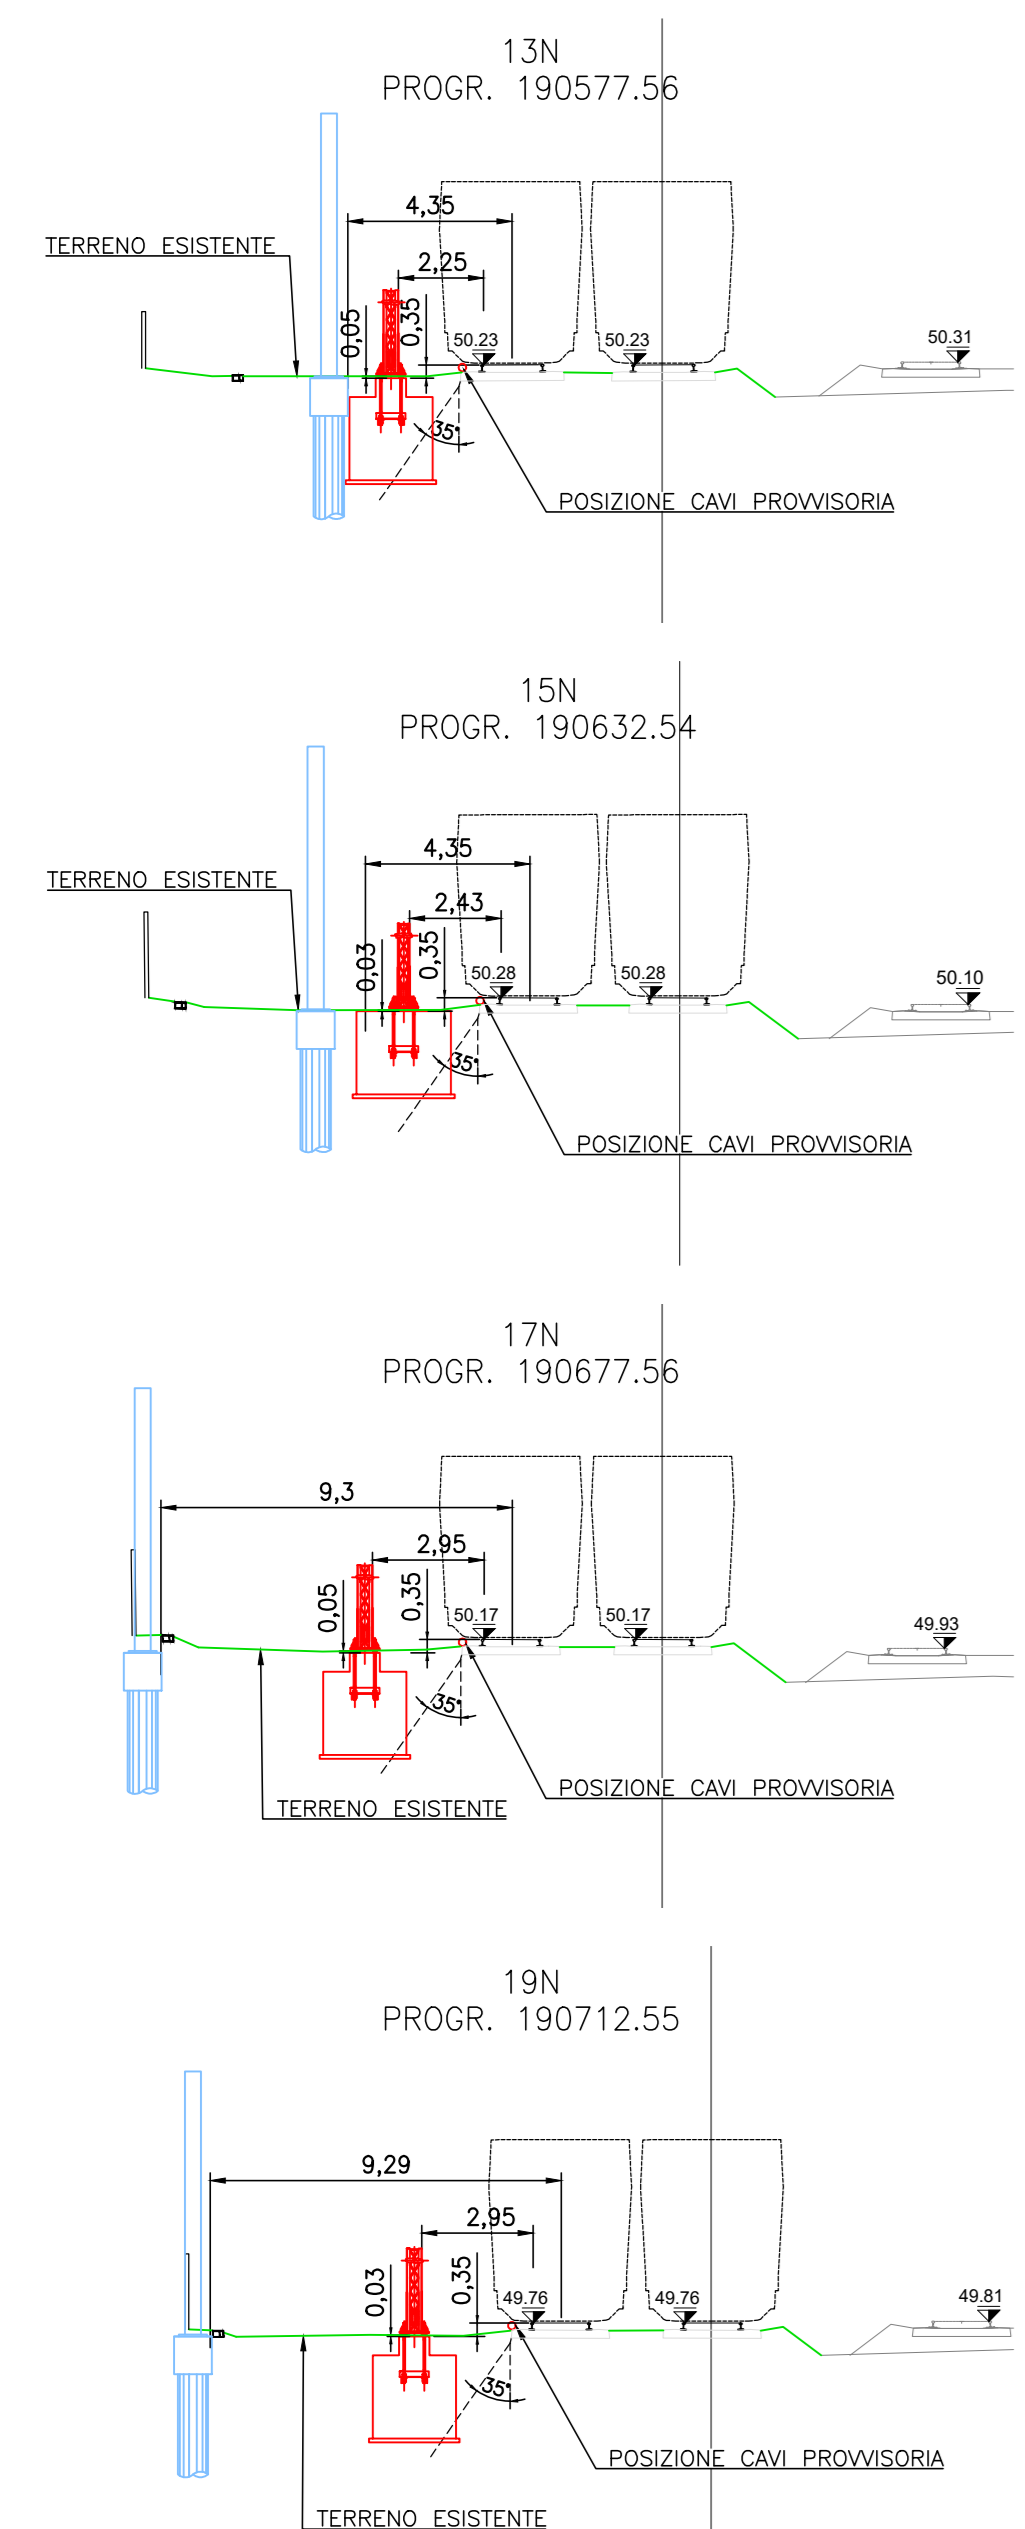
13N
PROGR. 190577.56

TERRENO ESISTENTE

4,35

2,25

0,05

0,35

50.23

50.23

50.31

35°

POSIZIONE CAVI PROVVISORIA

15N
PROGR. 190632.54

TERRENO ESISTENTE

4,35

2,43

0,03

0,35

50.28

50.28

50.10

35°

POSIZIONE CAVI PROVVISORIA

17N
PROGR. 190677.56

9,3

2,95

0,05

0,35

50.17

50.17

49.93

35°

TERRENO ESISTENTE

POSIZIONE CAVI PROVVISORIA

19N
PROGR. 190712.55

9,29

2,95

0,03

0,35

49.76

49.76

49.81

35°

POSIZIONE CAVI PROVVISORIA

TERRENO ESISTENTE